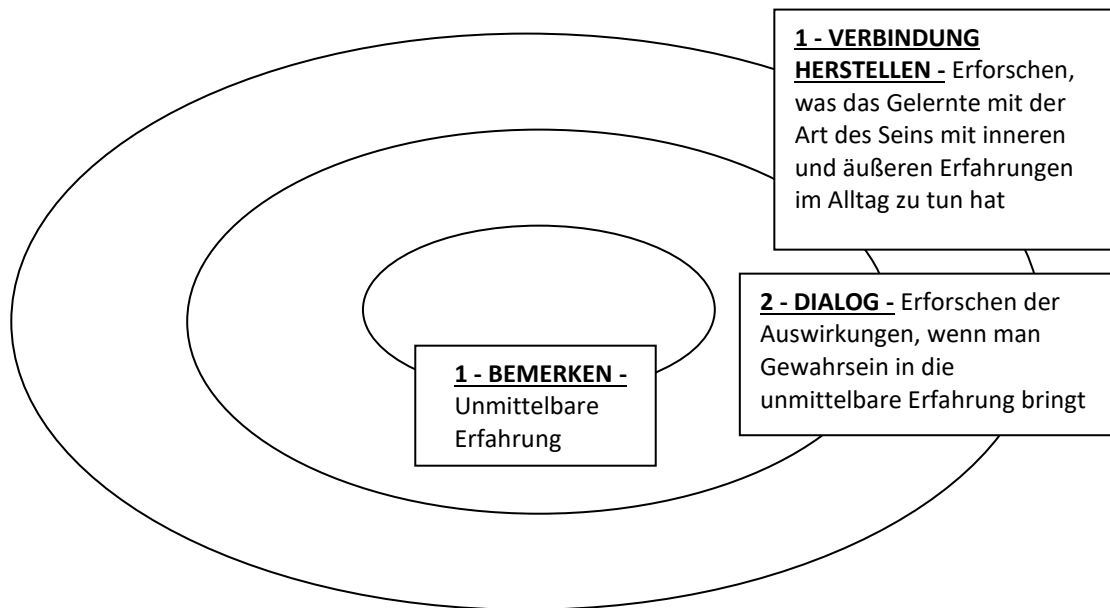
1 - VERBINDUNG HERSTELLEN - Erforschen, was das Gelernte mit der Art des Seins mit inneren und äußeren Erfahrungen im Alltag zu tun hat

2 - DIALOG - Erforschen der Auswirkungen, wenn man Gewahrsein in die unmittelbare Erfahrung bringt

1 - BEMERKEN - Unmittelbare Erfahrung